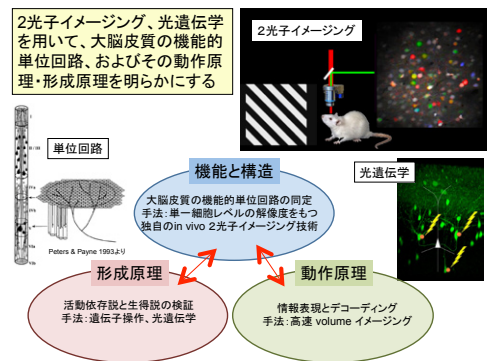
2光子イメージング、光遺伝学を用いて、大脳皮質の機能的単位回路、およびその動作原理・形成原理を明らかにする

2光子イメージング

単位回路

Peters & Payne 1993より

機能と構造

大脳皮質の機能的単位回路の同定
手法：単一細胞レベルの解像度をもつ独自のin vivo 2光子イメージング技術

光遺伝学

形成原理

活動依存説と生得説の検証
手法：遺伝子操作、光遺伝学

動作原理

情報表現とデコーディング
手法：高速 volume イメージング